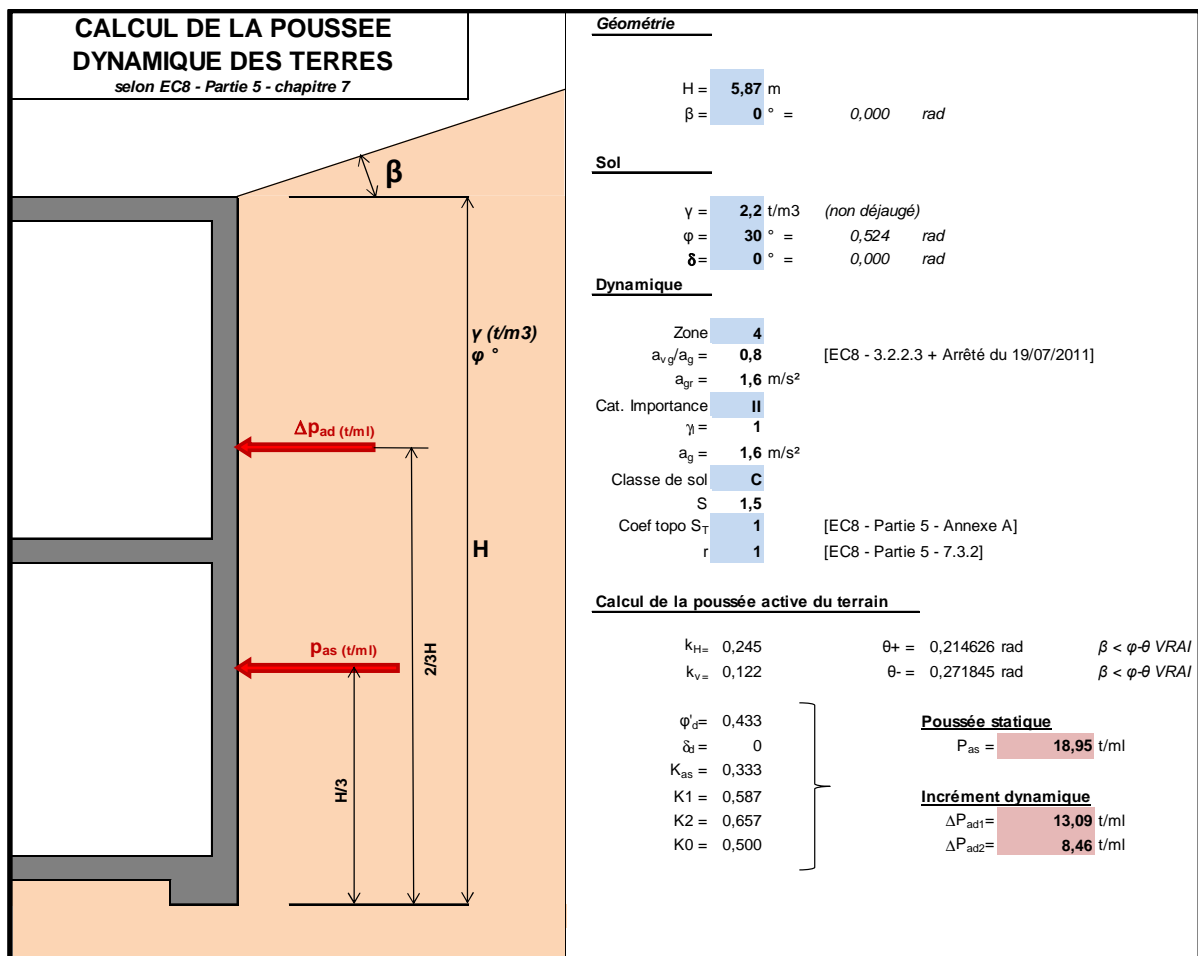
CALCUL DE LA POUSSEE DYNAMIQUE DES TERRES
selon EC8 - Partie 5 - chapitre 7

β

γ (t/m3)
φ °

$\Delta p_{ad}$ (t/ml)

H

$p_{as}$ (t/ml)

2/3H

H/3

Géométrie

H = 5,87 m
β = 0 ° = 0,000 rad

Sol

γ = 2,2 t/m3 (non déjaugé)
φ = 30 ° = 0,524 rad
δ = 0 ° = 0,000 rad

Dynamique

Zone 4
$a_{vg}/a_g$ = 0,8 [EC8 - 3.2.2.3 + Arrêté du 19/07/2011]
$a_{gr}$ = 1,6 m/s²
Cat. Importance II
$\gamma_I$ = 1
$a_g$ = 1,6 m/s²
Classe de sol C
S 1,5
Coef topo $S_T$ 1 [EC8 - Partie 5 - Annexe A]
r 1 [EC8 - Partie 5 - 7.3.2]

Calcul de la poussée active du terrain

$k_{H=}$ 0,245 θ+ = 0,214626 rad β < φ-θ VRAI
$k_{v=}$ 0,122 θ- = 0,271845 rad β < φ-θ VRAI

$\varphi'_d$= 0,433
$\delta_d$ = 0
$K_{as}$ = 0,333
K1 = 0,587
K2 = 0,657
K0 = 0,500

Poussée statique
$P_{as}$ = 18,95 t/ml

Incrément dynamique
$\Delta P_{ad1}$= 13,09 t/ml
$\Delta P_{ad2}$= 8,46 t/ml